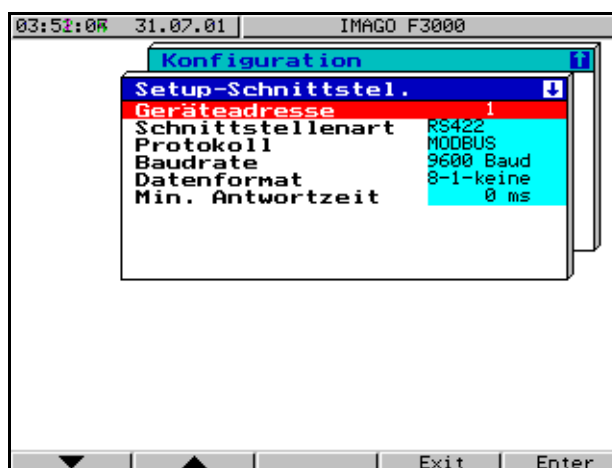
03:52:05 31.07.01 IMAGO F3000

Konfiguration

Setup-Schnittstel.

| | |
|---|---|
| Geräteadresse | 1 |
| Schnittstellenart | RS422 |
| Protokoll | MODBUS |
| Baudrate | 9600 Baud |
| Datenformat | 8-1-keine |
| Min. Antwortzeit | 0 ms |

Exit Enter